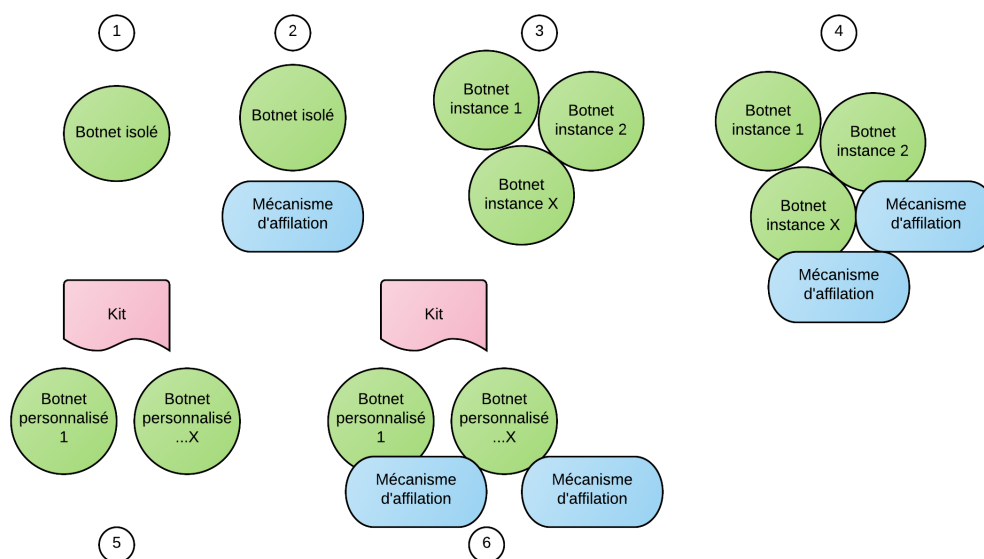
1

Botnet isolé

2

Botnet isolé

Mécanisme d'affilation

3

Botnet instance 1

Botnet instance 2

Botnet instance X

4

Botnet instance 1

Botnet instance 2

Botnet instance X

Mécanisme d'affilation

Mécanisme d'affilation

Kit

Botnet personnalisé 1

Botnet personnalisé ...X

5

Kit

Botnet personnalisé 1

Botnet personnalisé ...X

Mécanisme d'affilation

Mécanisme d'affilation

6